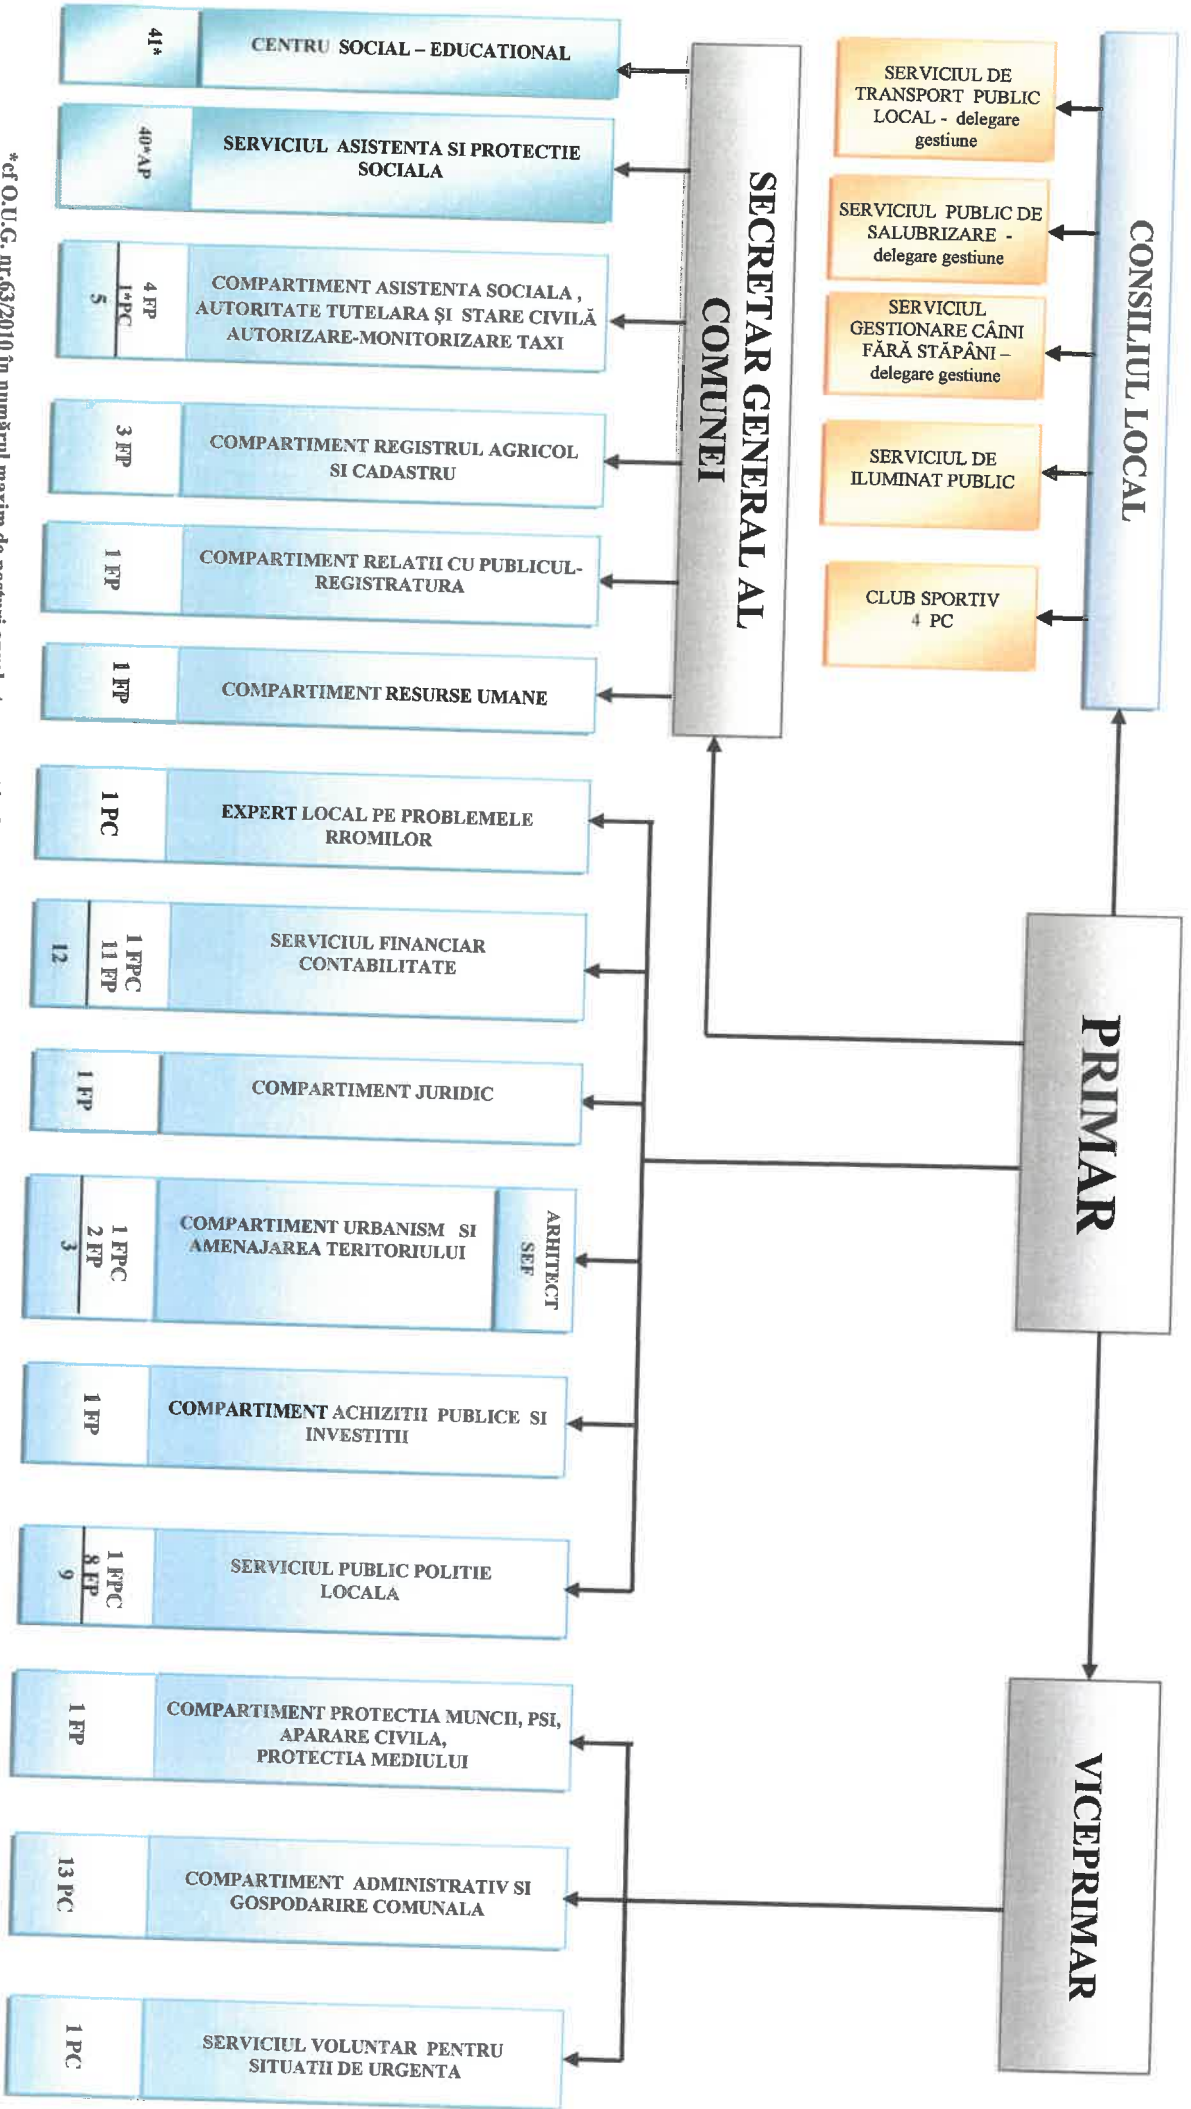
CONSILIUL LOCAL

SERVICIUL DE TRANSPORT PUBLIC LOCAL - delegare gestiune

SERVICIUL PUBLIC DE SALUBRIZARE - delegare gestiune

SERVICIUL GESTIONARE CÂINI FĂRĂ STĂPÂNI – delegare gestiune

SERVICIUL DE ILUMINAT PUBLIC

CLUB SPORTIV 4 PC

SECRETAR GENERAL AL COMUNEI

PRIMAR

VICEPRIMAR

41* CENTRU SOCIAL – EDUCATIONAL

40*AP SERVICIUL ASISTENTA SI PROTECTIE SOCIALA

4 FP 1*PC 5 COMPARTIMENT ASISTENTA SOCIALA , AUTORITATE TUTELARA ŞI STARE CIVILĂ AUTORIZARE-MONITORIZARE TAXI

3 FP COMPARTIMENT REGISTRUL AGRICOL SI CADASTRU

1 FP COMPARTIMENT RELATII CU PUBLICUL-REGISTRATURA

1 FP COMPARTIMENT RESURSE UMANE

1 PC EXPERT LOCAL PE PROBLEMELE RROMILOR

1 FPC 11 FP 12 SERVICIUL FINANCIAR CONTABILITATE

1 FP COMPARTIMENT JURIDIC

1 FPC 2 FP 3 COMPARTIMENT URBANISM SI AMENAJAREA TERITORIULUI ARHITECT SEF

1 FP COMPARTIMENT ACHIZITII PUBLICE SI INVESTITII

1 FPC 8 FP 9 SERVICIUL PUBLIC POLITIE LOCALA

1 FP COMPARTIMENT PROTECTIA MUNCII, PSI, APARARE CIVILA, PROTECTIA MEDIULUI

13 PC COMPARTIMENT ADMINISTRATIV SI GOSPODARIRE COMUNALA

1 PC SERVICIUL VOLUNTAR PENTRU SITUATII DE URGENTA

*cf O.U.G. nr.63/2010 în numărul maxim de posturi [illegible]